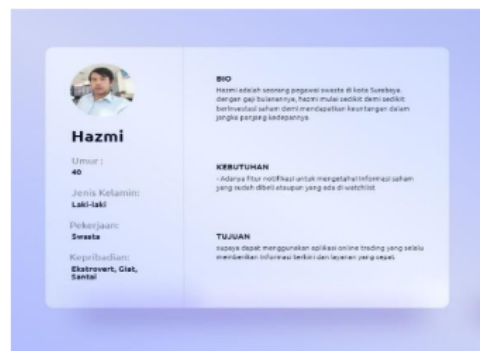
Hazmi

Umur :
40

Jenis Kelamin:
Laki-laki

Pekerjaan:
Swasta

Kepribadian:
Ekstrovert, Giat, Santai

BIO
Hazmi adalah seorang pegawai swasta di kota Surabaya. dengan gaji bulanannya, hazmi mulai sedikit demi sedikit berinvestasi saham demi mendapatkan keuntungan dalam jangka panjang kedepannya.

KEBUTUHAN
- Adanya fitur notifikasi untuk mengetahui informasi saham yang sudah dibeli ataupun yang ada di watchlist

TUJUAN
supaya dapat menggunakan aplikasi online trading yang selalu memberikan informasi terkini dan layanan yang cepat.